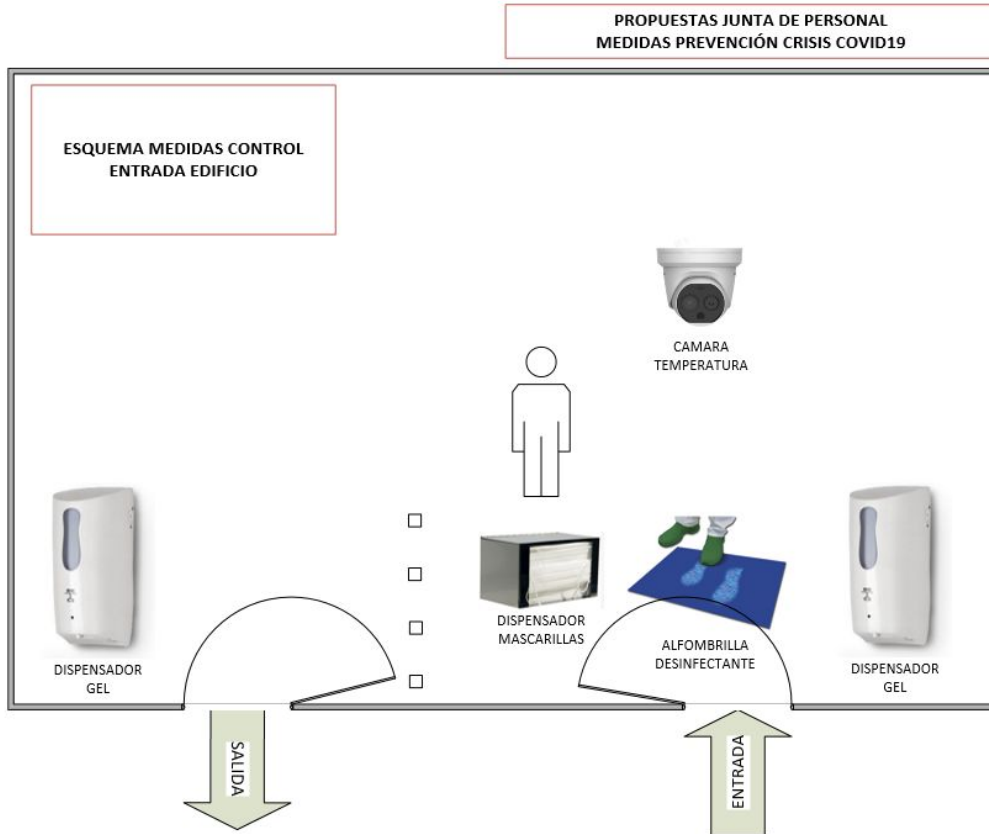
PROPUESTAS JUNTA DE PERSONAL
MEDIDAS PREVENCIÓN CRISIS COVID19

ESQUEMA MEDIDAS CONTROL
ENTRADA EDIFICIO

CAMARA
TEMPERATURA

DISPENSADOR
GEL

DISPENSADOR
MASCARILLAS

ALFOMBRILLA
DESINFECTANTE

DISPENSADOR
GEL

SALIDA

ENTRADA